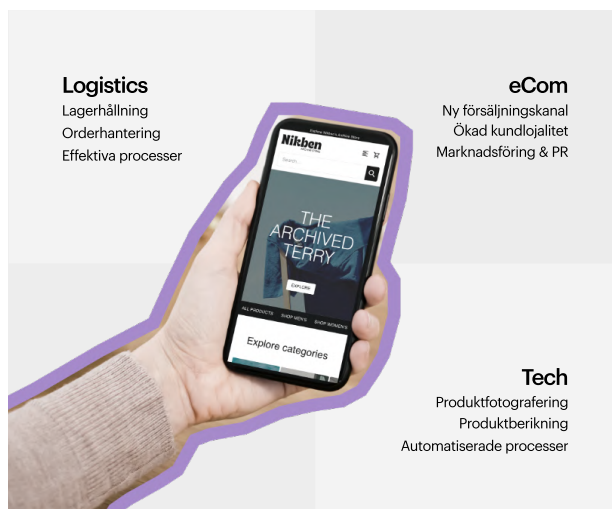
Logistics
Lagerhållning
Orderhantering
Effektiva processer

eCom
Ny försäljningskanal
Ökad kundlojalitet
Marknadsföring & PR

Nikben
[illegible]
Search...
THE ARCHIVED TERRY
EXPLORE
ALL PRODUCTS SHOP MEN'S SHOP WOMEN'S
Explore categories

Tech
Produktfotografering
Produktberikning
Automatiserade processer